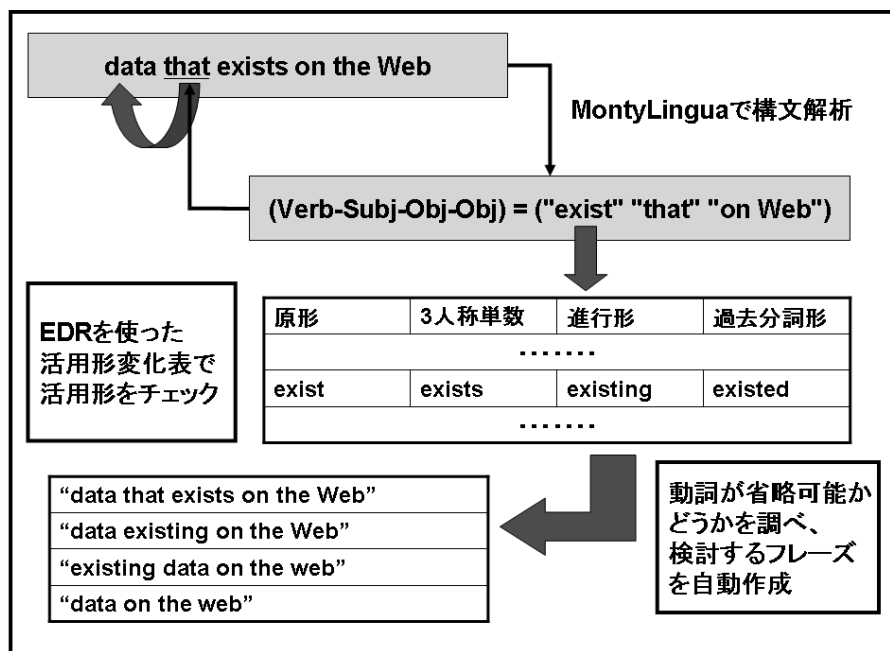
data that exists on the Web

MontyLinguaで構文解析

(Verb-Subj-Obj-Obj) = ("exist" "that" "on Web")

EDRを使った活用形変化表で活用形をチェック

| 原形 | 3人称単数 | 進行形 | 過去分詞形 |
|---|---|---|---|
| | ....... | | |
| exist | exists | existing | existed |
| | ....... | | |

“data that exists on the Web”
“data existing on the Web”
“existing data on the web”
“data on the web”

動詞が省略可能かどうかを調べ、検討するフレーズを自動作成